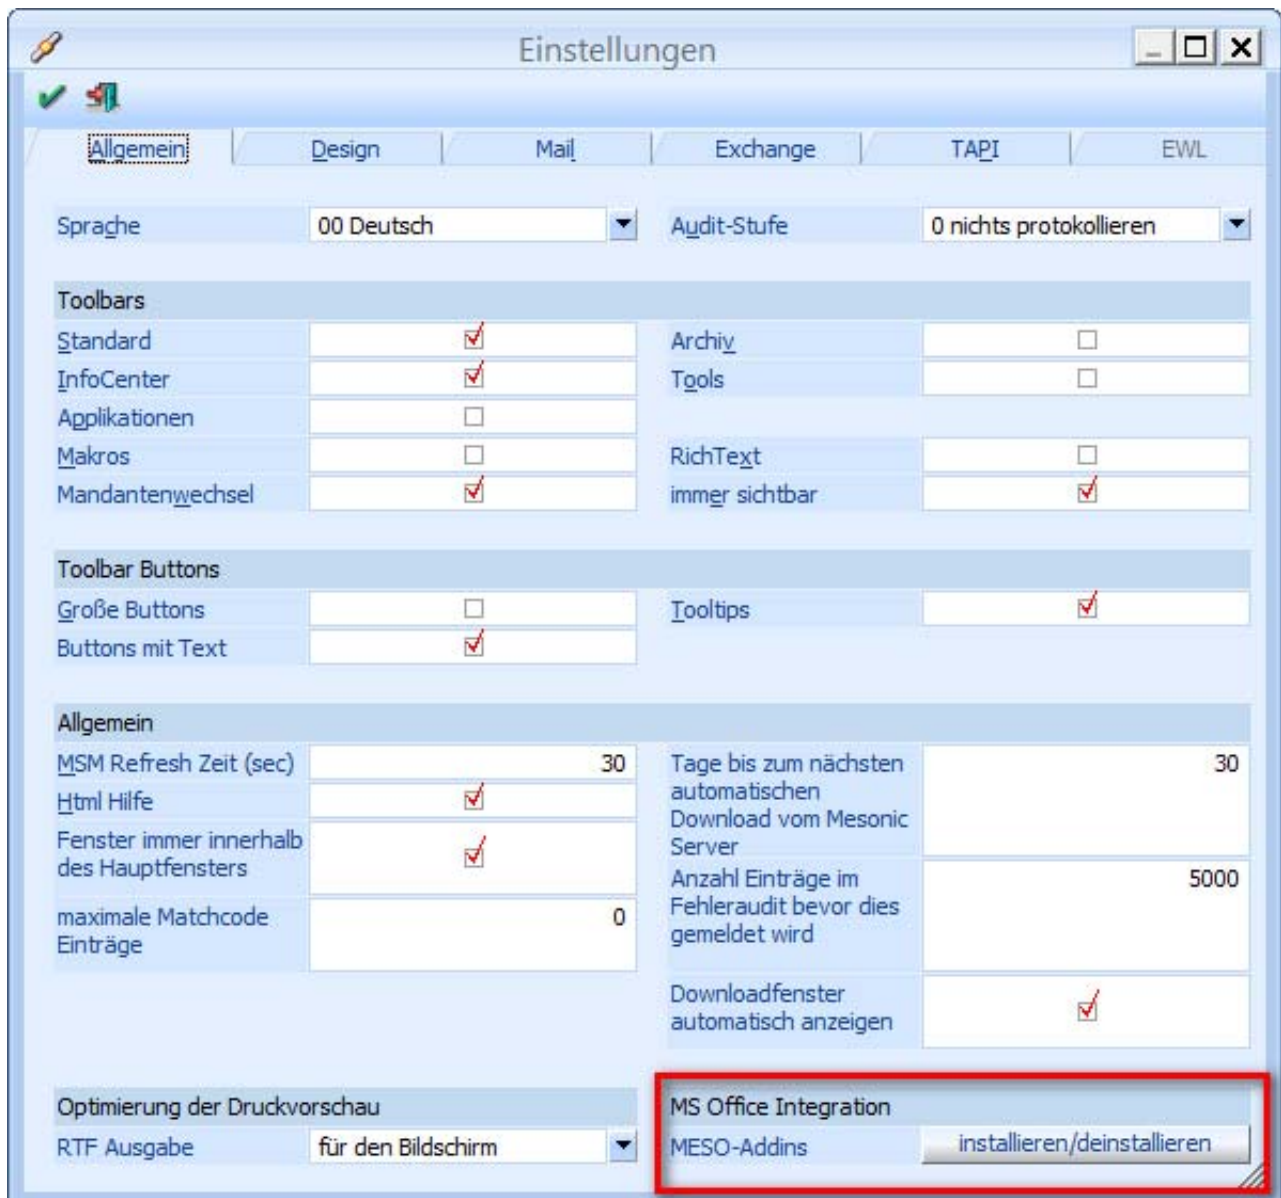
Einstellungen

Allgemein | Design | Mail | Exchange | TAPI | EWL

Sprache | 00 Deutsch
Audit-Stufe | 0 nichts protokollieren

Toolbars
Standard
InfoCenter
Applikationen
Makros
Mandantenwechsel
Archiv
Tools
RichText
immer sichtbar

Toolbar Buttons
Große Buttons
Buttons mit Text
Tooltips

Allgemein
MSM Refresh Zeit (sec) | 30
Html Hilfe
Fenster immer innerhalb des Hauptfensters
maximale Matchcode Einträge | 0
Tage bis zum nächsten automatischen Download vom Mesonic Server | 30
Anzahl Einträge im Fehleraudit bevor dies gemeldet wird | 5000
Downloadfenster automatisch anzeigen

Optimierung der Druckvorschau
RTF Ausgabe | für den Bildschirm

MS Office Integration
MESO-Addins | installieren/deinstallieren